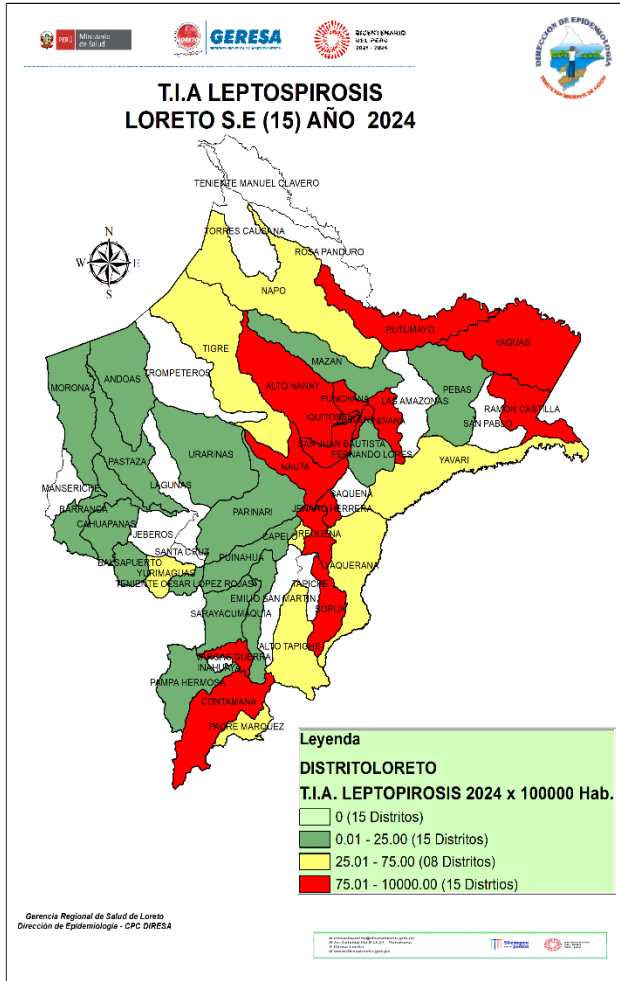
PERÚ Ministerio de Salud

GERESA

BICENTENARIO DEL PERÚ 2021 - 2024

DIRECCIÓN DE EPIDEMIOLOGÍA

T.I.A LEPTOSPIROSIS
LORETO S.E (15) AÑO 2024

TENIENTE MANUEL CLAVERO
TORRES CAUSANA
ROSA PANDURO
NAPO
PUTUMAYO
YAGUAS
TIGRE
MAZAN
PEBAS
ALTO NANAY
TROMPETEROS
MORONA
ANDOAS
PUNCHANA
LAS AMAZONAS
RAMON CASTILLA
IQUITOS
BELEN
INDIANA
SAN PABLO
SAN JUAN BAUTISTA
FERNANDO LORES
URARINAS
PASTAZA
YAVARI
NAUTA
LAGUNAS
SAQUENA
MANSERICHE
JENARO HERRERA
PARINARI
BARRANCA
CAHUAPANAS
REQUENA
CAPELO
JEBEROS
SANTA CRUZ
PUINAHUA
BALSAPUERTO
YURIMAGUAS
TENIENTE CESAR LOPEZ ROJAS
YAQUERANA
EMILIO SAN MARTIN
TAPICHE
SARAYACU
MAQUIA
SOPLIN
ALTO TAPICHE
VARGAS GUERRA
INAHUAYA
PAMPA HERMOSA
CONTAMANA
PADRE MARQUEZ

N
S
E
W

Leyenda
DISTRITOLORETO
T.I.A. LEPTOPIROSIS 2024 x 100000 Hab.
0 (15 Distritos)
0.01 - 25.00 (15 Distritos)
25.01 - 75.00 (08 Distritos)
75.01 - 10000.00 (15 Distrtios)

Gerencia Regional de Salud de Loreto
Dirección de Epidemiología - CPC DIRESA

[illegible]
Siempre con el pueblo